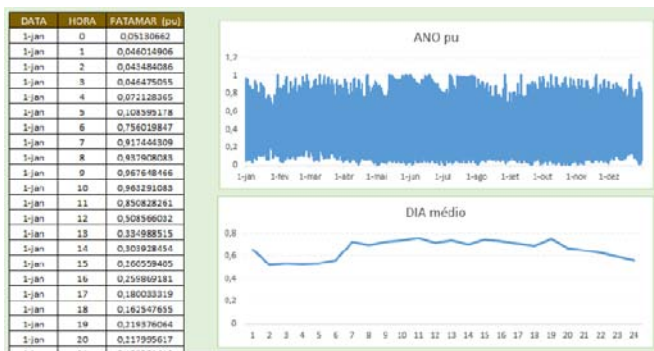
| DATA | HORA | PATAMAR (pu) |
|---|---|---|
| 1-jan | 0 | 0,05130662 |
| 1-jan | 1 | 0,046014906 |
| 1-jan | 2 | 0,043484086 |
| 1-jan | 3 | 0,046475055 |
| 1-jan | 4 | 0,072128365 |
| 1-jan | 5 | 0,108595178 |
| 1-jan | 6 | 0,756019847 |
| 1-jan | 7 | 0,917444309 |
| 1-jan | 8 | 0,937908083 |
| 1-jan | 9 | 0,967648466 |
| 1-jan | 10 | 0,963291083 |
| 1-jan | 11 | 0,850828261 |
| 1-jan | 12 | 0,508566032 |
| 1-jan | 13 | 0,334988515 |
| 1-jan | 14 | 0,303928454 |
| 1-jan | 15 | 0,260559465 |
| 1-jan | 16 | 0,259869181 |
| 1-jan | 17 | 0,180033319 |
| 1-jan | 18 | 0,162547655 |
| 1-jan | 19 | 0,219376064 |
| 1-jan | 20 | 0,217995617 |

ANO pu

1,2
1
0,8
0,6
0,4
0,2
0

1-jan 1-fev 1-mar 1-abr 1-mai 1-jun 1-jul 1-ago 1-set 1-out 1-nov 1-dez

DIA médio

0,8
0,6
0,4
0,2
0

1 2 3 4 5 6 7 8 9 10 11 12 13 14 15 16 17 18 19 20 21 22 23 24